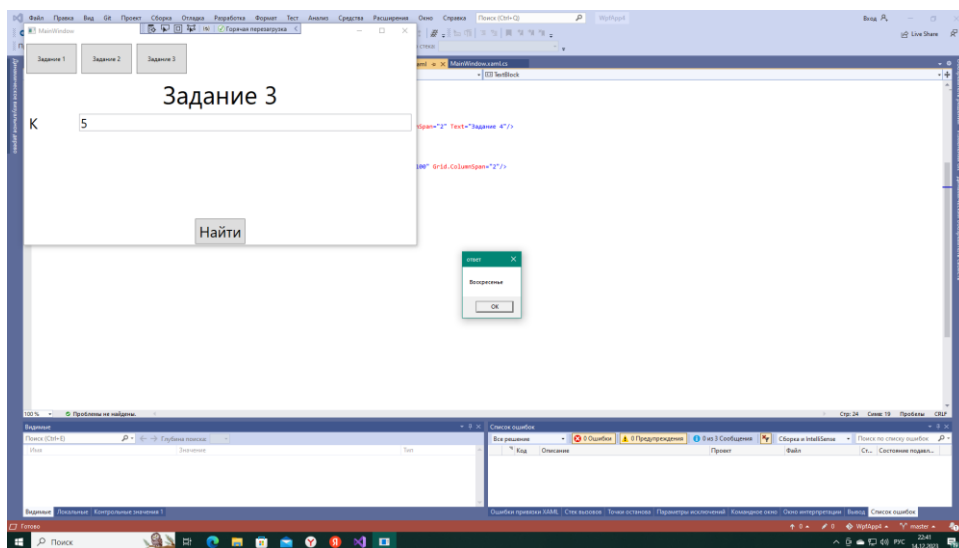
Файл Правка Вид Git Проект Сборка Отладка Разработка Формат Тест Анализ Средства Расширения Окно Справка Поиск (Ctrl+Q) WpfApp4 Вход

Live Share

MainWindow

Горячая перезагрузка

Задание 1 Задание 2 Задание 3

Задание 3

K 5

Найти

xaml MainWindow.xaml.cs

TextBlock

nSpan="2" Text="Задание 4"/>

100" Grid.ColumnSpan="2"/>

ответ

Воскресенье

OK

100 % Проблемы не найдены.

Стр: 24 Симв: 19 Пробелы CRLF

Видимые

Поиск (Ctrl+E) Глубина поиска:

Имя Значение Тип

Видимые Локальные Контрольные значения 1

Список ошибок

Все решение 0 Ошибки 0 Предупреждения 0 из 3 Сообщения Сборка и IntelliSense Поиск по списку ошибок

Код Описание Проект Файл Ст... Состояние подавл...

Ошибки привязки XAML Стек вызовов Точки останова Параметры исключений Командное окно Окно интерпретации Вывод Список ошибок

Готово

WpfApp4 master

Поиск

РУС 22:41 14.12.2021